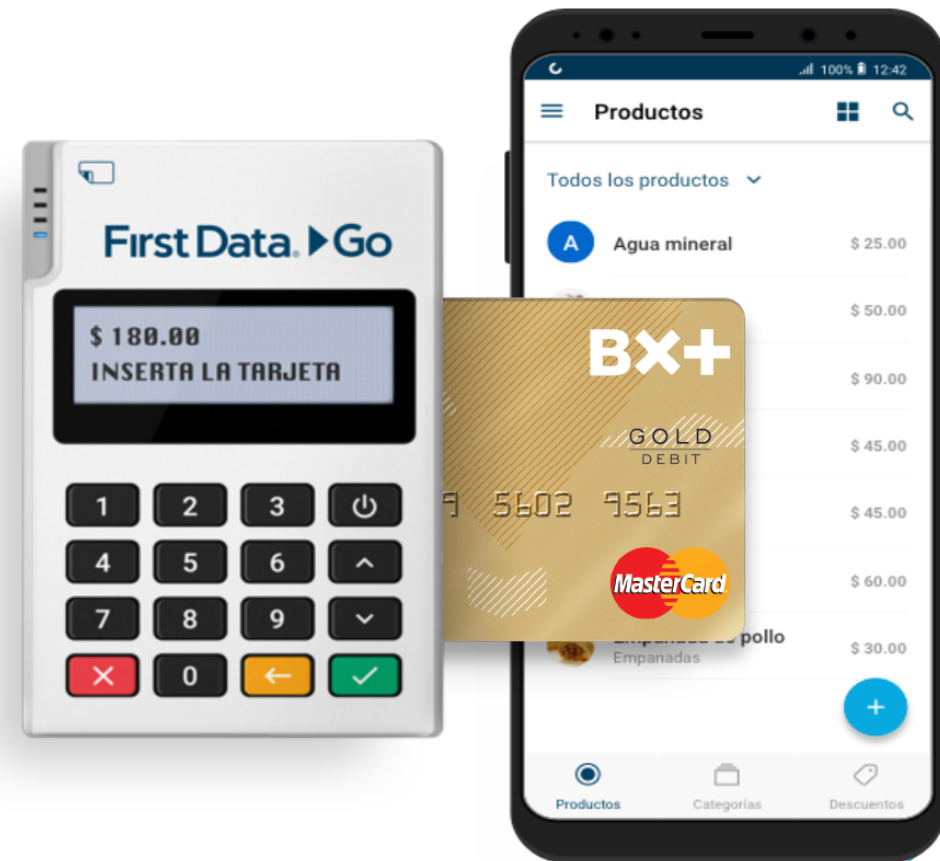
First Data Go

$ 180.00
INSERTA LA TARJETA

1 2 3
4 5 6
7 8 9
0

100% 12:42

Productos

Todos los productos

A Agua mineral $ 25.00
$ 50.00
$ 90.00
$ 45.00
$ 45.00
$ 60.00
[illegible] pollo $ 30.00
Empanadas

Productos Categorías Descuentos

BX+
GOLD
DEBIT
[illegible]9 5602 9563
MasterCard